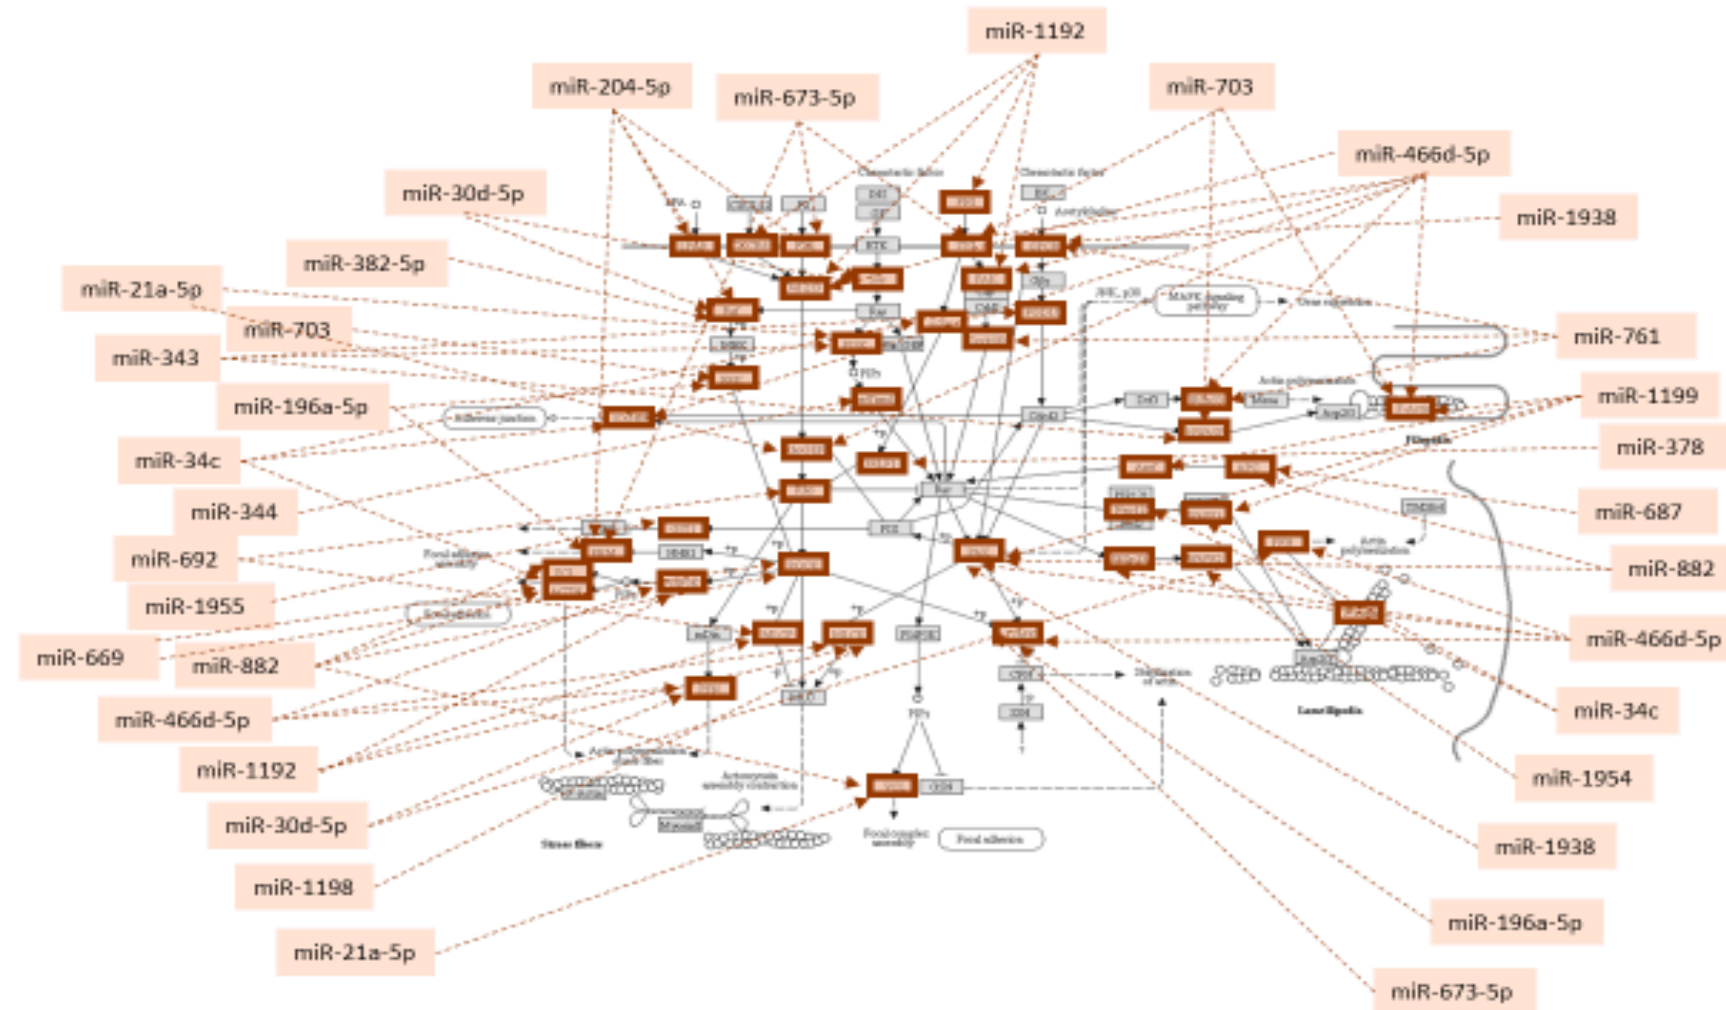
miR-1192

miR-204-5p

miR-673-5p

miR-703

miR-466d-5p

miR-30d-5p

miR-1938

miR-382-5p

miR-21a-5p

miR-703

miR-761

miR-343

miR-1199

miR-196a-5p

miR-378

miR-34c

miR-344

miR-687

miR-692

miR-882

miR-1955

miR-466d-5p

miR-669

miR-882

miR-34c

miR-466d-5p

miR-1192

miR-1954

miR-30d-5p

miR-1938

miR-1198

miR-196a-5p

miR-21a-5p

miR-673-5p

Focal adhesion

Stress fibers

Lamellipodia

Filopodia

Adherens junction

Focal adhesion assembly

Focal complex assembly

MAPK signaling pathway

Actin polymerization

Actomyosin assembly contraction

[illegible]